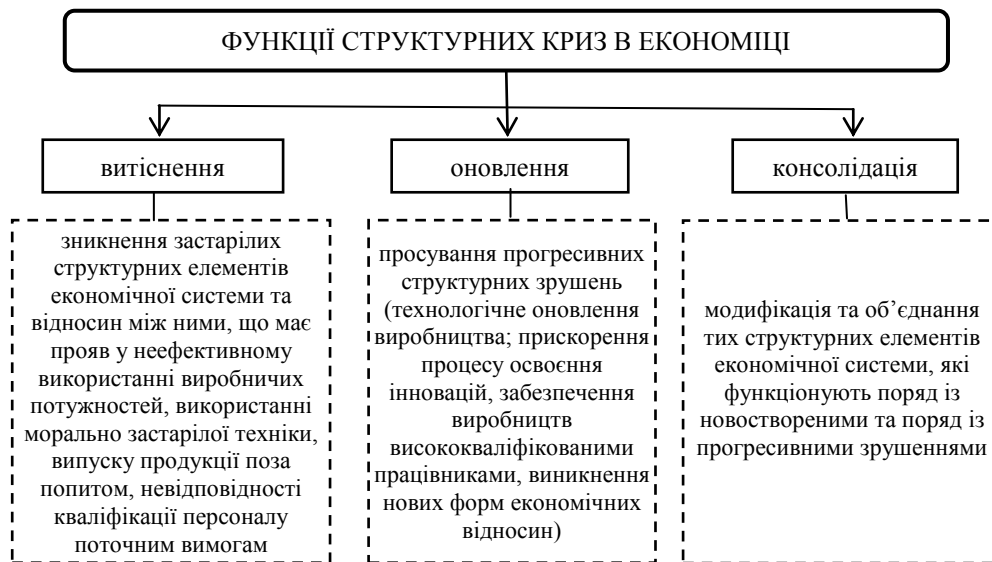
ФУНКЦІЇ СТРУКТУРНИХ КРИЗ В ЕКОНОМІЦІ

витіснення

зникнення застарілих структурних елементів економічної системи та відносин між ними, що має прояв у неефективному використанні виробничих потужностей, використанні морально застарілої техніки, випуску продукції поза попитом, невідповідності кваліфікації персоналу поточним вимогам

оновлення

просування прогресивних структурних зрушень (технологічне оновлення виробництва; прискорення процесу освоєння інновацій, забезпечення виробництв висококваліфікованими працівниками, виникнення нових форм економічних відносин)

консолідація

модифікація та об'єднання тих структурних елементів економічної системи, які функціонують поряд із новоствореними та поряд із прогресивними зрушеннями